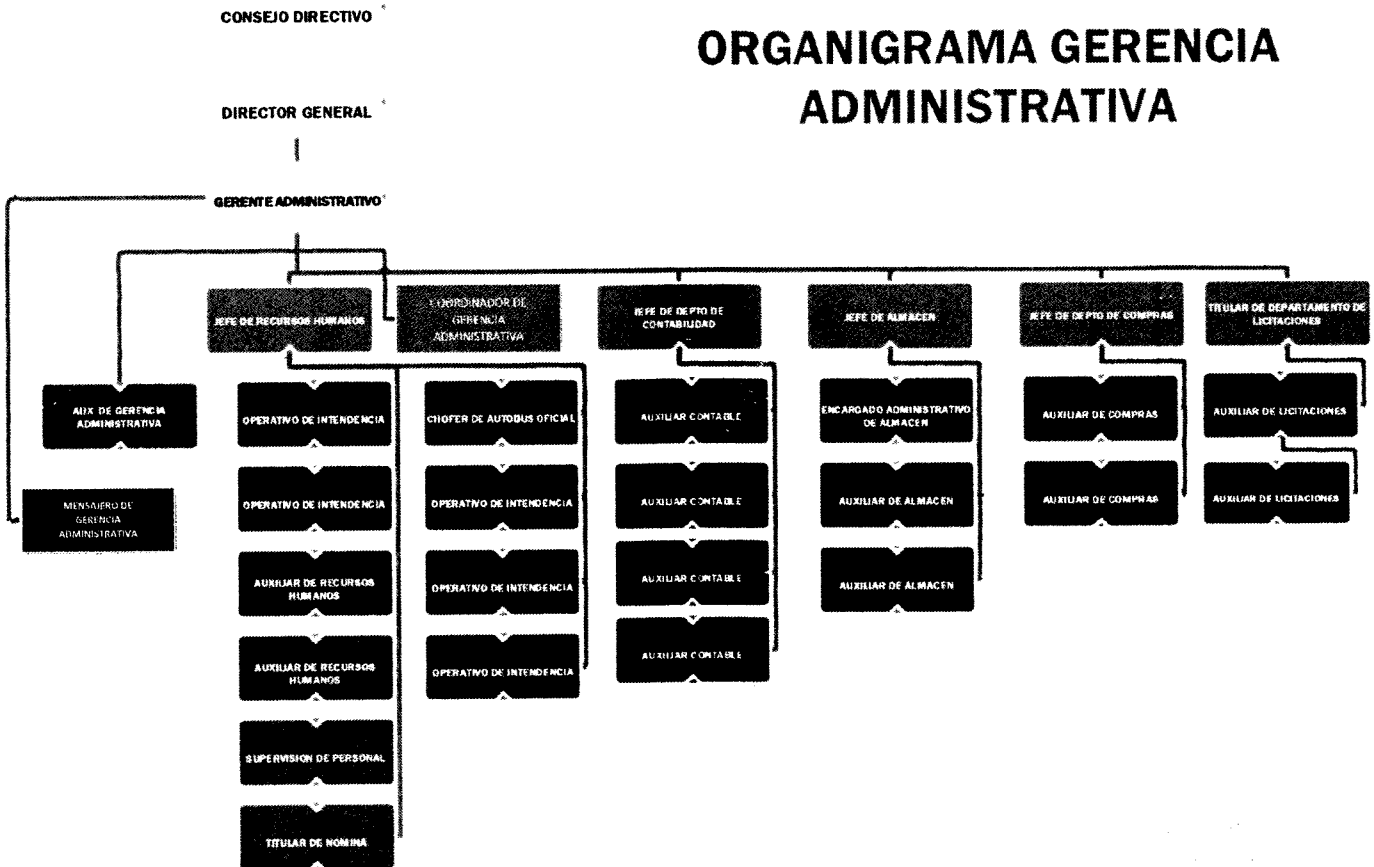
CONSEJO DIRECTIVO

ORGANIGRAMA GERENCIA ADMINISTRATIVA

DIRECTOR GENERAL

GERENTE ADMINISTRATIVO

JEFE DE RECURSOS HUMANOS

COORDINADOR DE GERENCIA ADMINISTRATIVA

JEFE DE DEPTO DE CONTABILIDAD

JEFE DE ALMACEN

JEFE DE DEPTO DE COMPRAS

TITULAR DE DEPARTAMENTO DE LICITACIONES

AUX DE GERENCIA ADMINISTRATIVA

MENSAJERO DE GERENCIA ADMINISTRATIVA

OPERATIVO DE INTENDENCIA

OPERATIVO DE INTENDENCIA

AUXILIAR DE RECURSOS HUMANOS

AUXILIAR DE RECURSOS HUMANOS

SUPERVISION DE PERSONAL

TITULAR DE NOMINA

CHOFER DE AUTOBUS OFICIAL

OPERATIVO DE INTENDENCIA

OPERATIVO DE INTENDENCIA

OPERATIVO DE INTENDENCIA

AUXILIAR CONTABLE

AUXILIAR CONTABLE

AUXILIAR CONTABLE

AUXILIAR CONTABLE

ENCARGADO ADMINISTRATIVO DE ALMACEN

AUXILIAR DE ALMACEN

AUXILIAR DE ALMACEN

AUXILIAR DE COMPRAS

AUXILIAR DE COMPRAS

AUXILIAR DE LICITACIONES

AUXILIAR DE LICITACIONES